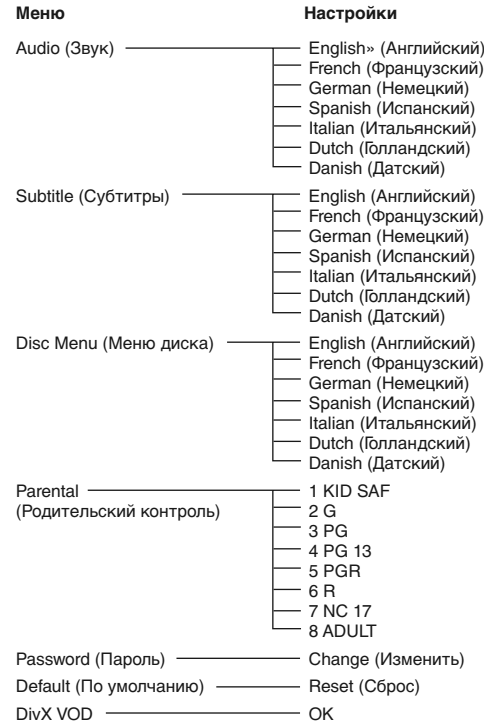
Меню

Настройки

Audio (Звук)
English» (Английский)
French (Французский)
German (Немецкий)
Spanish (Испанский)
Italian (Итальянский)
Dutch (Голландский)
Danish (Датский)

Subtitle (Субтитры)
English (Английский)
French (Французский)
German (Немецкий)
Spanish (Испанский)
Italian (Итальянский)
Dutch (Голландский)
Danish (Датский)

Disc Menu (Меню диска)
English (Английский)
French (Французский)
German (Немецкий)
Spanish (Испанский)
Italian (Итальянский)
Dutch (Голландский)
Danish (Датский)

Parental (Родительский контроль)
1 KID SAF
2 G
3 PG
4 PG 13
5 PGR
6 R
7 NC 17
8 ADULT

Password (Пароль)
Change (Изменить)

Default (По умолчанию)
Reset (Сброс)

DivX VOD
OK